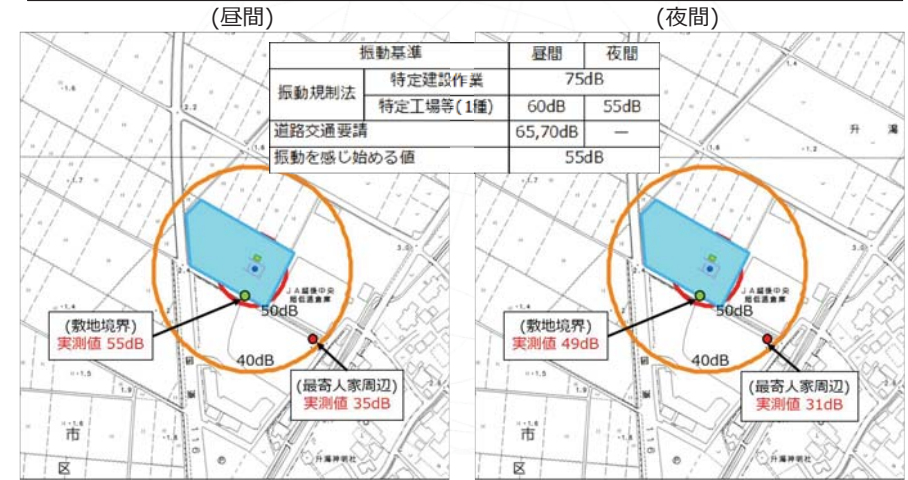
(昼間)

(夜間)

| 振動基準 | | 昼間 | 夜間 |
|---|---|---|---|
| 振動規制法 | 特定建設作業 | 75dB | |
| | 特定工場等(1種) | 60dB | 55dB |
| 道路交通要請 | | 65,70dB | — |
| 振動を感じ始める値 | | 55dB | |

1.6

2.2

1.7

2.4

1.4

1.5

3.0

3.6

J A 越後中央 堀低温倉庫

50dB

40dB

(敷地境界) 実測値 55dB

(最寄人家周辺) 実測値 35dB

市

区

升潟神明社

升 潟

1.2

1.7

1.4

1.5

3.0

3.6

J A 越後中央 堀低温倉庫

50dB

40dB

(敷地境界) 実測値 49dB

(最寄人家周辺) 実測値 31dB

市

区

升潟神明社